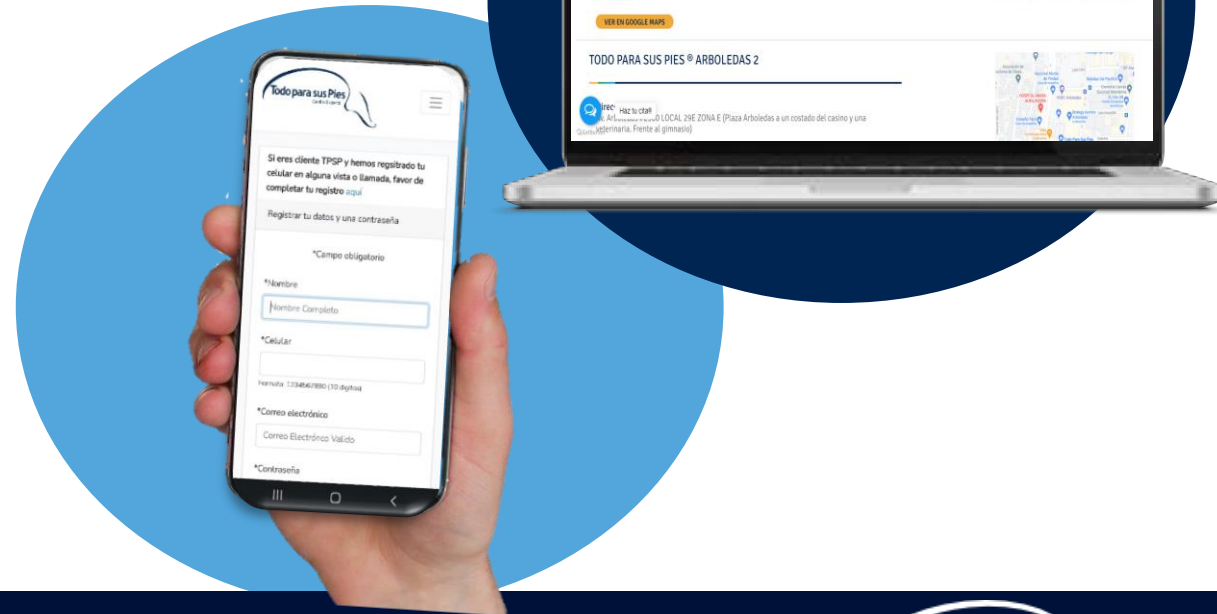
VER EN GOOGLE MAPS

TODO PARA SUS PIES ® ARBOLEDAS 2

Haz tu cita!!

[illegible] LOCAL 29E ZONA E (Plaza Arboledas a un costado del casino y una veterinaria. Frente al gimnasio)

Todo para sus Pies

Si eres cliente TPSP y hemos regsitrado tu celular en alguna vista o llamada, favor de completar tu registro aquí

Registrar tu datos y una contraseña

*Campo obligatorio

*Nombre

Nombre Completo

*Celular

Formato: 1234567890 (10 digitos)

*Correo electrónico

Correo Electrónico Valido

*Contraseña